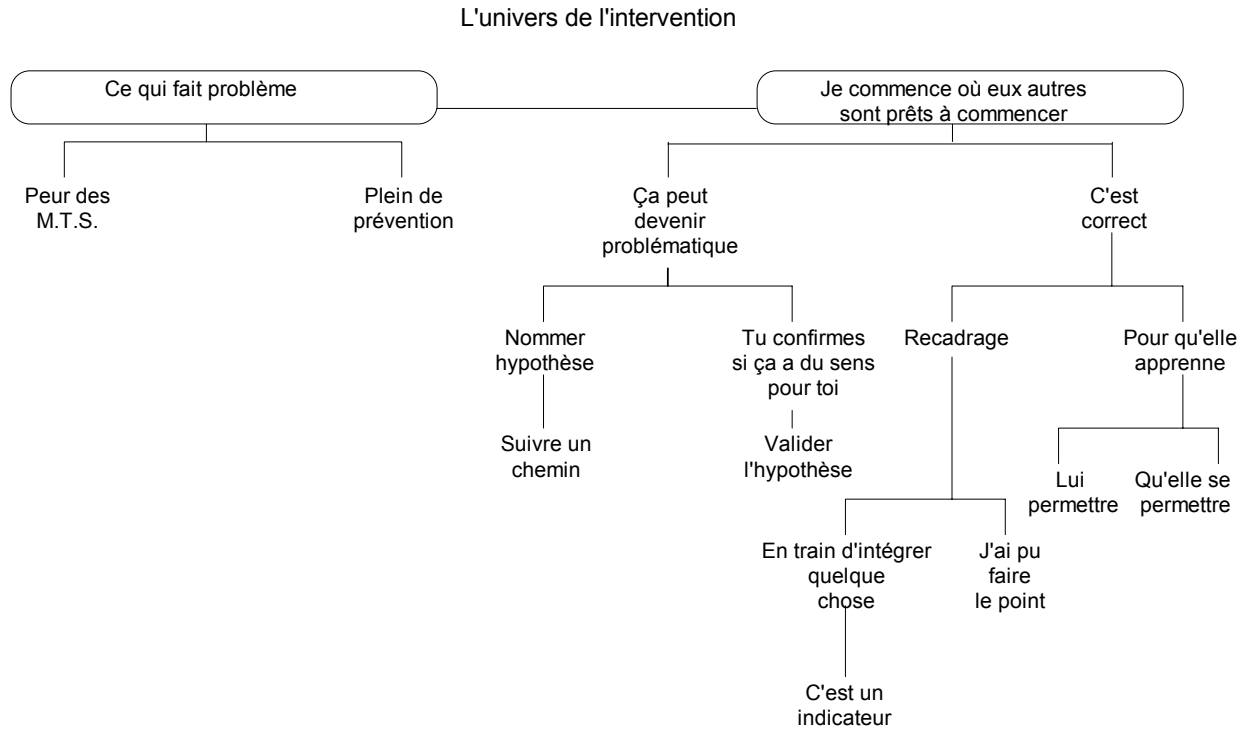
L'univers de l'intervention

Ce qui fait problème

Je commence où eux autres sont prêts à commencer

Peur des M.T.S.

Plein de prévention

Ça peut devenir problématique

C'est correct

Nommer hypothèse

Tu confirmes si ça a du sens pour toi

Recadrage

Pour qu'elle apprenne

Suivre un chemin

Valider l'hypothèse

Lui permettre

Qu'elle se permettre

En train d'intégrer quelque chose

J'ai pu faire le point

C'est un indicateur